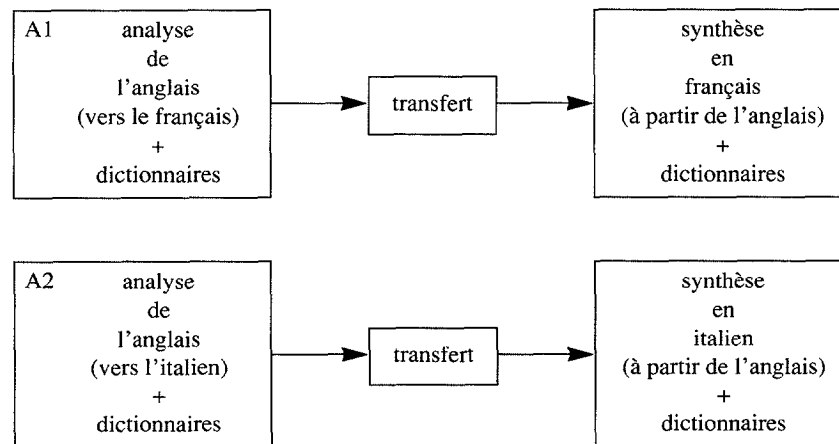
A1 analyse de l'anglais (vers le français) + dictionnaires

transfert

synthèse en français (à partir de l'anglais) + dictionnaires

A2 analyse de l'anglais (vers l'italien) + dictionnaires

transfert

synthèse en italien (à partir de l'anglais) + dictionnaires